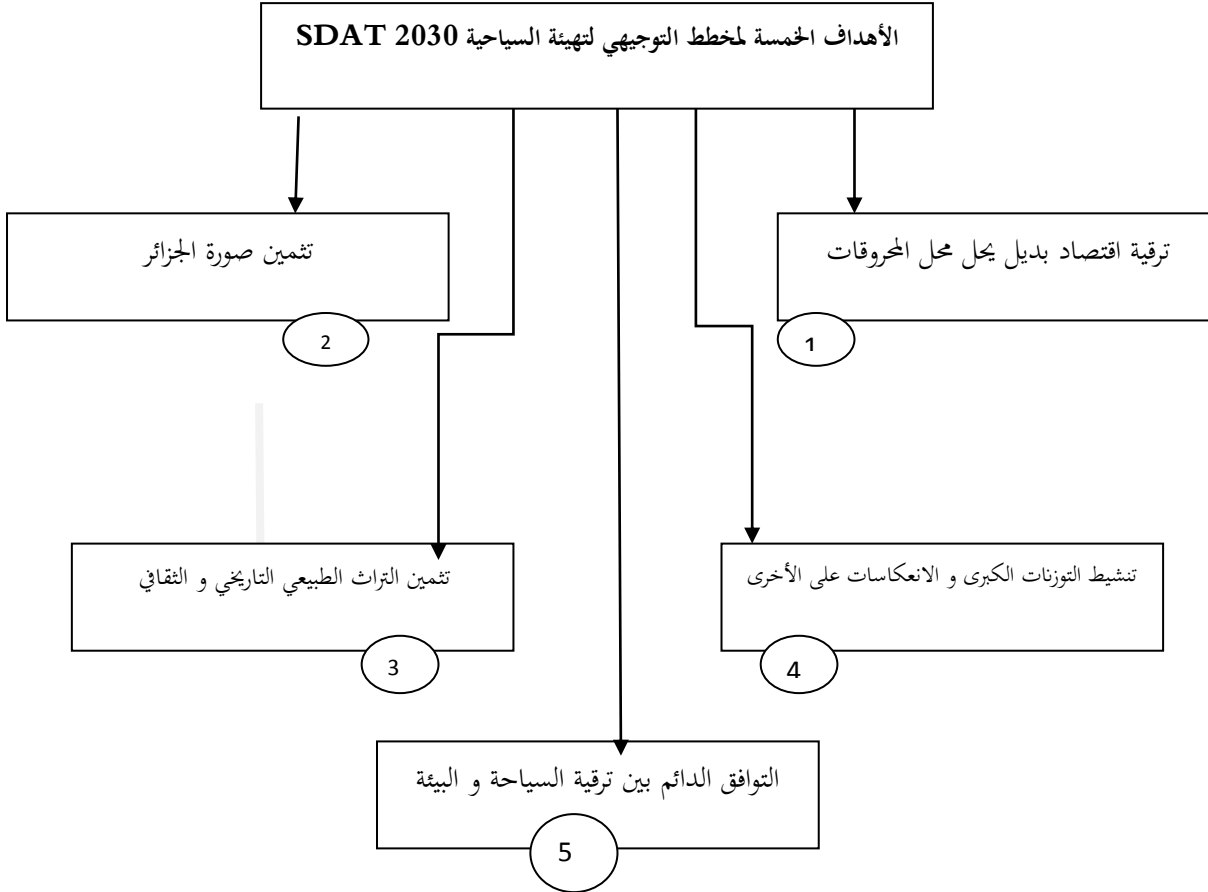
الأهداف الخمسة لمخطط التوجيهي لتهيئة السياحية SDAT 2030

ترقية اقتصاد بديل يحل محل المحروقات

1

تثمين صورة الجزائر

2

تنشيط التوزنات الكبرى و الانعكاسات على الأخرى

4

تثمين التراث الطبيعي التاريخي و الثقافي

3

التوافق الدائم بين ترقية السياحة و البيئة

5